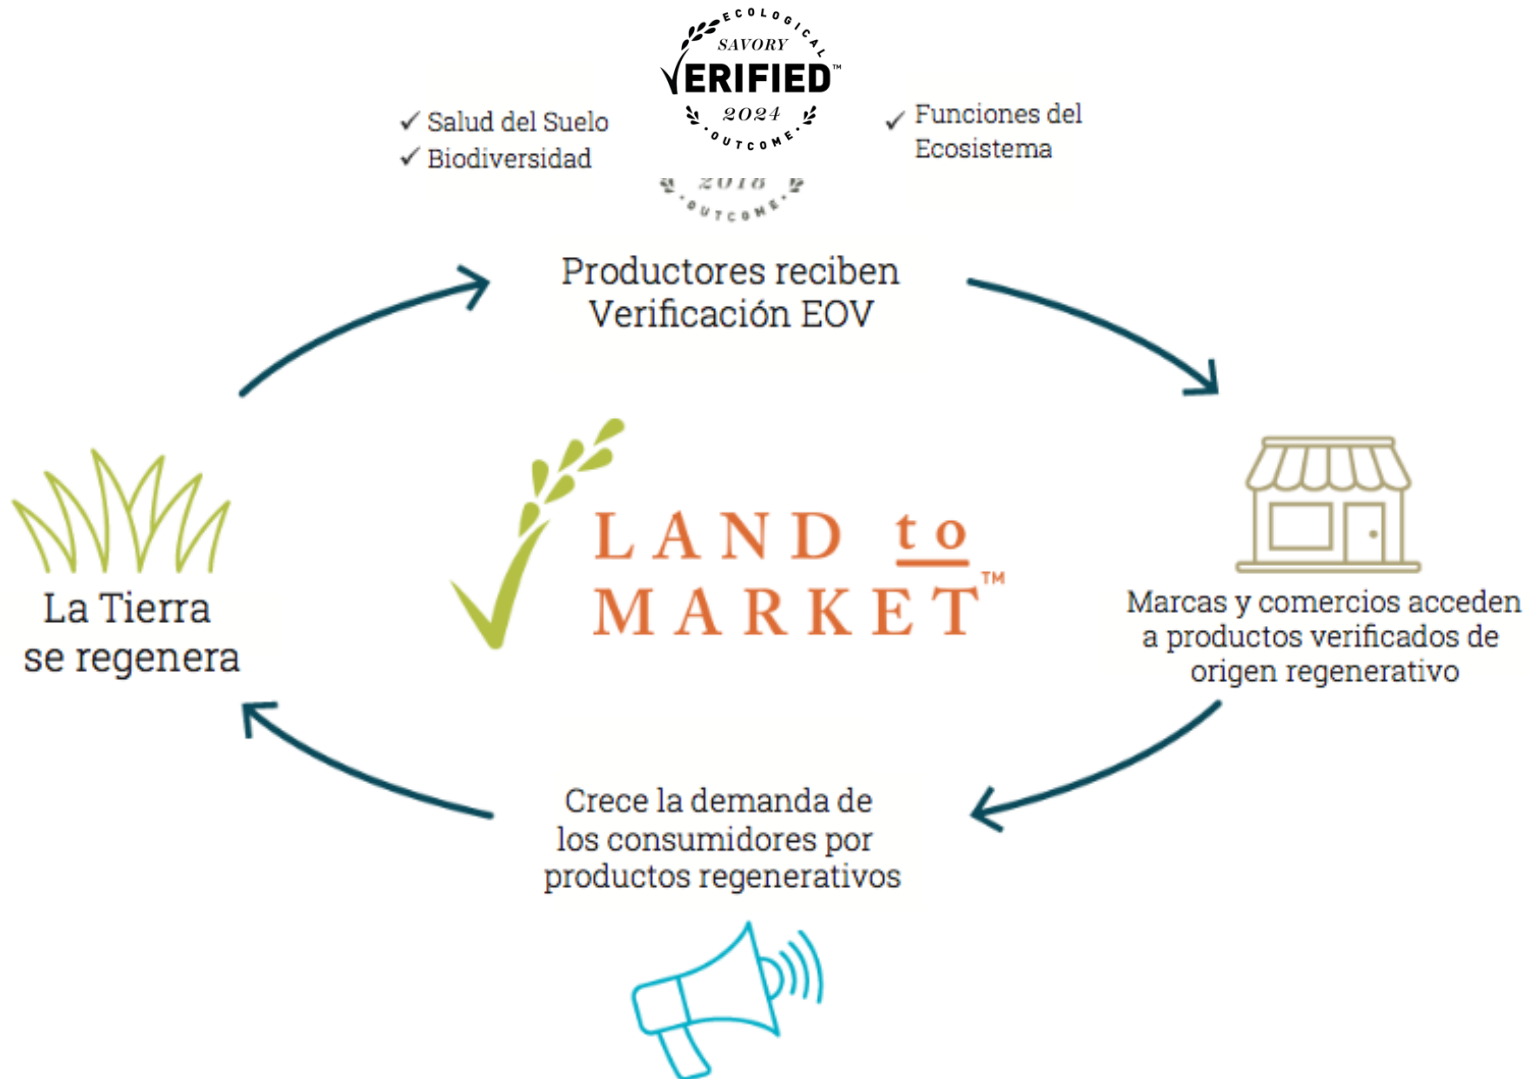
ECOLOGICAL
SAVORY
VERIFIED™
2024
OUTCOME

✓ Salud del Suelo
✓ Biodiversidad

✓ Funciones del Ecosistema

2018
OUTCOME

Productores reciben Verificación EOV

LAND to MARKET™

La Tierra se regenera

Marcas y comercios acceden a productos verificados de origen regenerativo

Crece la demanda de los consumidores por productos regenerativos